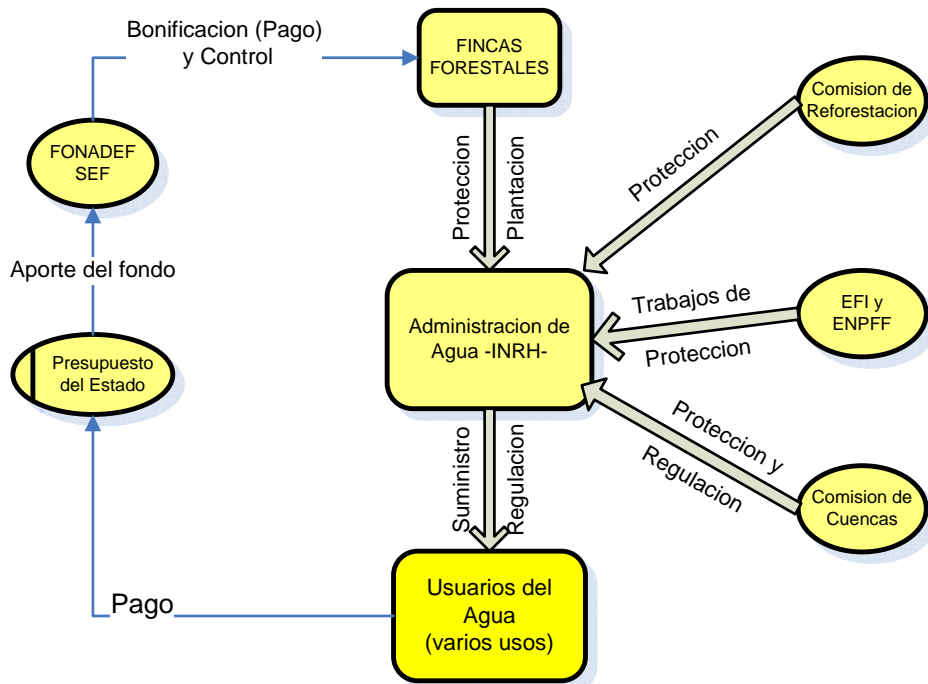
Bonificacion (Pago) y Control

FINCAS FORESTALES

Comision de Reforestacion

FONADEF SEF

Proteccion

Plantacion

Proteccion

Aporte del fondo

Trabajos de Proteccion

EFI y ENPFF

Administracion de Agua -INRH-

Presupuesto del Estado

Proteccion y Regulacion

Suministro

Regulacion

Comision de Cuencas

Usuarios del Agua (varios usos)

Pago